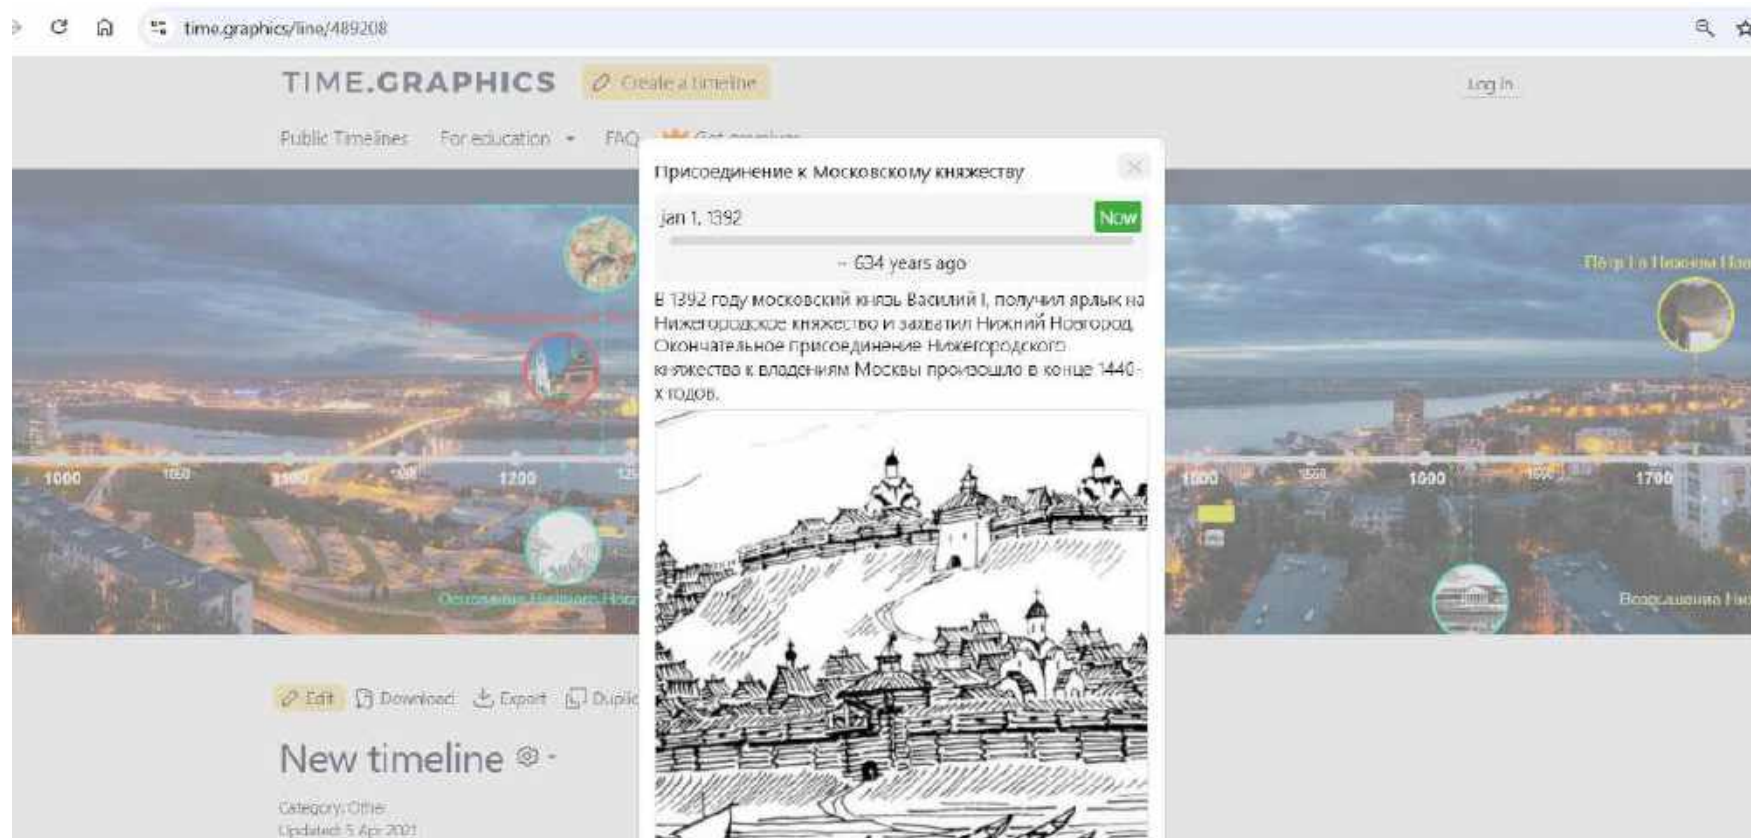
time.graphics/line/489208

TIME.GRAPHICS

Create a timeline

Log in

Public Timelines

For education

FAQ

Присоединение к Московскому княжеству

jan 1, 1392

Now

~ 634 years ago

В 1392 году московский князь Василий I, получил ярлык на Нижегородское княжество и захватил Нижний Новгород. Окончательное присоединение Нижегородского княжества к владениям Москвы произошло в конце 1440-х годов.

1000

1050

1100

1150

1200

1600

1650

1600

1650

1700

Пётр I в Нижнем Нов

Основание Нижнего Нов

Возведение Ни

Edit

Download

Export

Duplic

New timeline

Category: Other

Updated: 5 Apr 2021